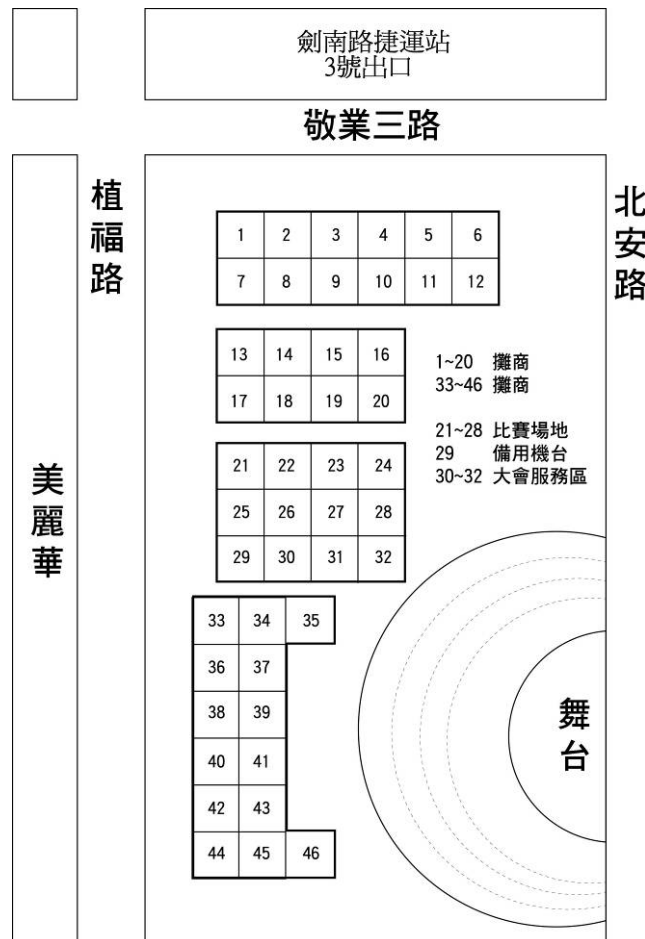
劍南路捷運站
3號出口

敬業三路

植福路

北安路

| 1 | 2 | 3 | 4 | 5 | 6 |
|---|---|---|---|---|---|
| 7 | 8 | 9 | 10 | 11 | 12 |

| 13 | 14 | 15 | 16 |
|---|---|---|---|
| 17 | 18 | 19 | 20 |

1~20 攤商
33~46 攤商

21~28 比賽場地
29 備用機台
30~32 大會服務區

| 21 | 22 | 23 | 24 |
|---|---|---|---|
| 25 | 26 | 27 | 28 |
| 29 | 30 | 31 | 32 |

美麗華

| 33 | 34 | 35 |
|---|---|---|
| 36 | 37 | |
| 38 | 39 | |
| 40 | 41 | |
| 42 | 43 | |
| 44 | 45 | 46 |

舞台